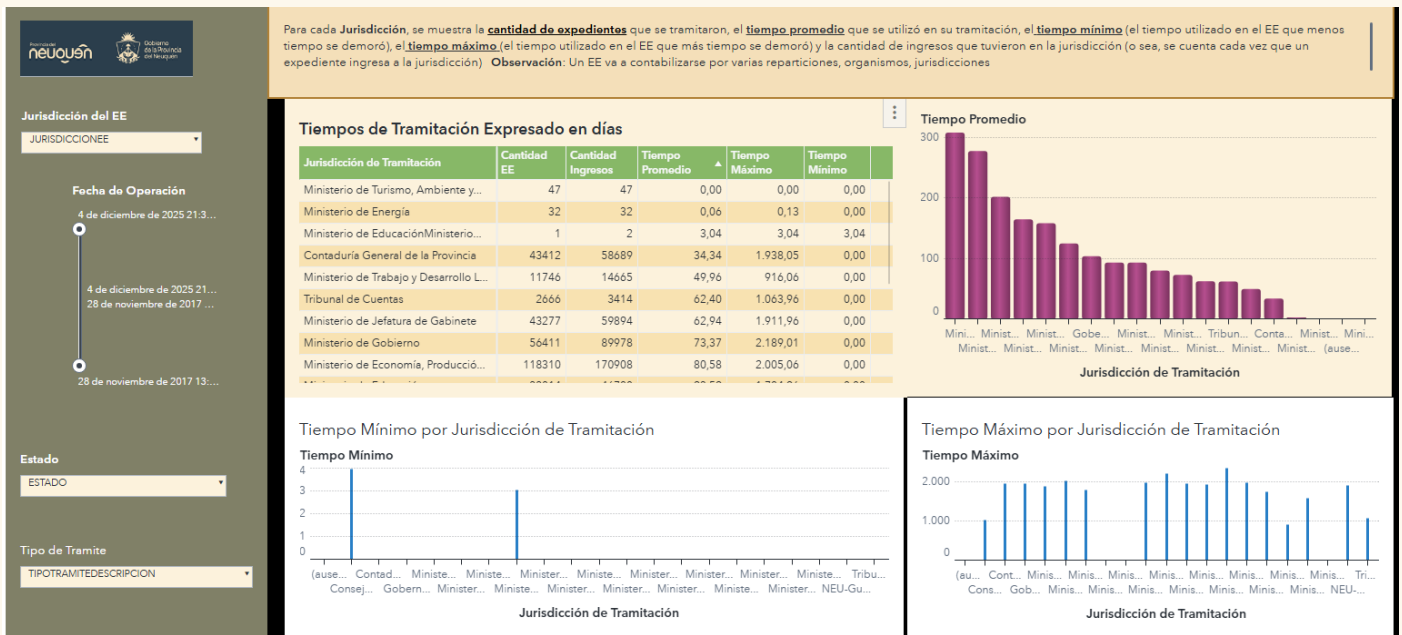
Provincia del NEUQUÉN Gobierno de la Provincia del Neuquén

Para cada **Jurisdicción**, se muestra la **cantidad de expedientes** que se tramitaron, el **tiempo promedio** que se utilizó en su tramitación, el **tiempo mínimo** (el tiempo utilizado en el EE que menos tiempo se demoró), el **tiempo máximo** (el tiempo utilizado en el EE que más tiempo se demoró) y la cantidad de ingresos que tuvieron en la jurisdicción (o sea, se cuenta cada vez que un expediente ingresa a la jurisdicción) **Observación**: Un EE va a contabilizarse por varias reparticiones, organismos, jurisdicciones

Jurisdicción del EE
JURISDICCIONEE

Fecha de Operación
4 de diciembre de 2025 21:3...
4 de diciembre de 2025 21...
28 de noviembre de 2017 ...
28 de noviembre de 2017 13:...

Estado
ESTADO

Tipo de Tramite
TIPOTRAMITEDESCRIPCION

Tiempos de Tramitación Expresado en días

| Jurisdicción de Tramitación | Cantidad EE | Cantidad Ingresos | Tiempo Promedio | Tiempo Máximo | Tiempo Mínimo |
|---|---|---|---|---|---|
| Ministerio de Turismo, Ambiente y... | 47 | 47 | 0,00 | 0,00 | 0,00 |
| Ministerio de Energía | 32 | 32 | 0,06 | 0,13 | 0,00 |
| Ministerio de EducaciónMinisterio... | 1 | 2 | 3,04 | 3,04 | 3,04 |
| Contaduría General de la Provincia | 43412 | 58689 | 34,34 | 1.938,05 | 0,00 |
| Ministerio de Trabajo y Desarrollo L... | 11746 | 14665 | 49,96 | 916,06 | 0,00 |
| Tribunal de Cuentas | 2666 | 3414 | 62,40 | 1.063,96 | 0,00 |
| Ministerio de Jefatura de Gabinete | 43277 | 59894 | 62,94 | 1.911,96 | 0,00 |
| Ministerio de Gobierno | 56411 | 89978 | 73,37 | 2.189,01 | 0,00 |
| Ministerio de Economía, Producció... | 118310 | 170908 | 80,58 | 2.005,06 | 0,00 |
| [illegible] | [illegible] | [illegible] | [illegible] | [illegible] | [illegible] |

Tiempo Promedio
300
200
100
0
Mini... Minist... Minist... Gobe... Minist... Minist... Minist... Tribun... Conta... Minist... Mini...
Minist... Minist... Minist... Minist... Minist... Minist... Minist... Minist... Minist... (ause...
Jurisdicción de Tramitación

Tiempo Mínimo por Jurisdicción de Tramitación
Tiempo Mínimo
4
3
2
1
0
(ause... Contad... Ministe... Ministe... Minister... Ministe... Minister... Minister... Minister... Ministe... Tribu...
Consej... Gobern... Minister... Ministe... Ministe... Ministe... Ministe... Ministe... Minister... NEU-Gu...
Jurisdicción de Tramitación

Tiempo Máximo por Jurisdicción de Tramitación
Tiempo Máximo
2.000
1.000
0
(au... Cont... Minis... Minis... Minis... Minis... Minis... Minis... Minis... Minis... Tri...
Cons... Gob... Minis... Minis... Minis... Minis... Minis... Minis... Minis... NEU-...
Jurisdicción de Tramitación